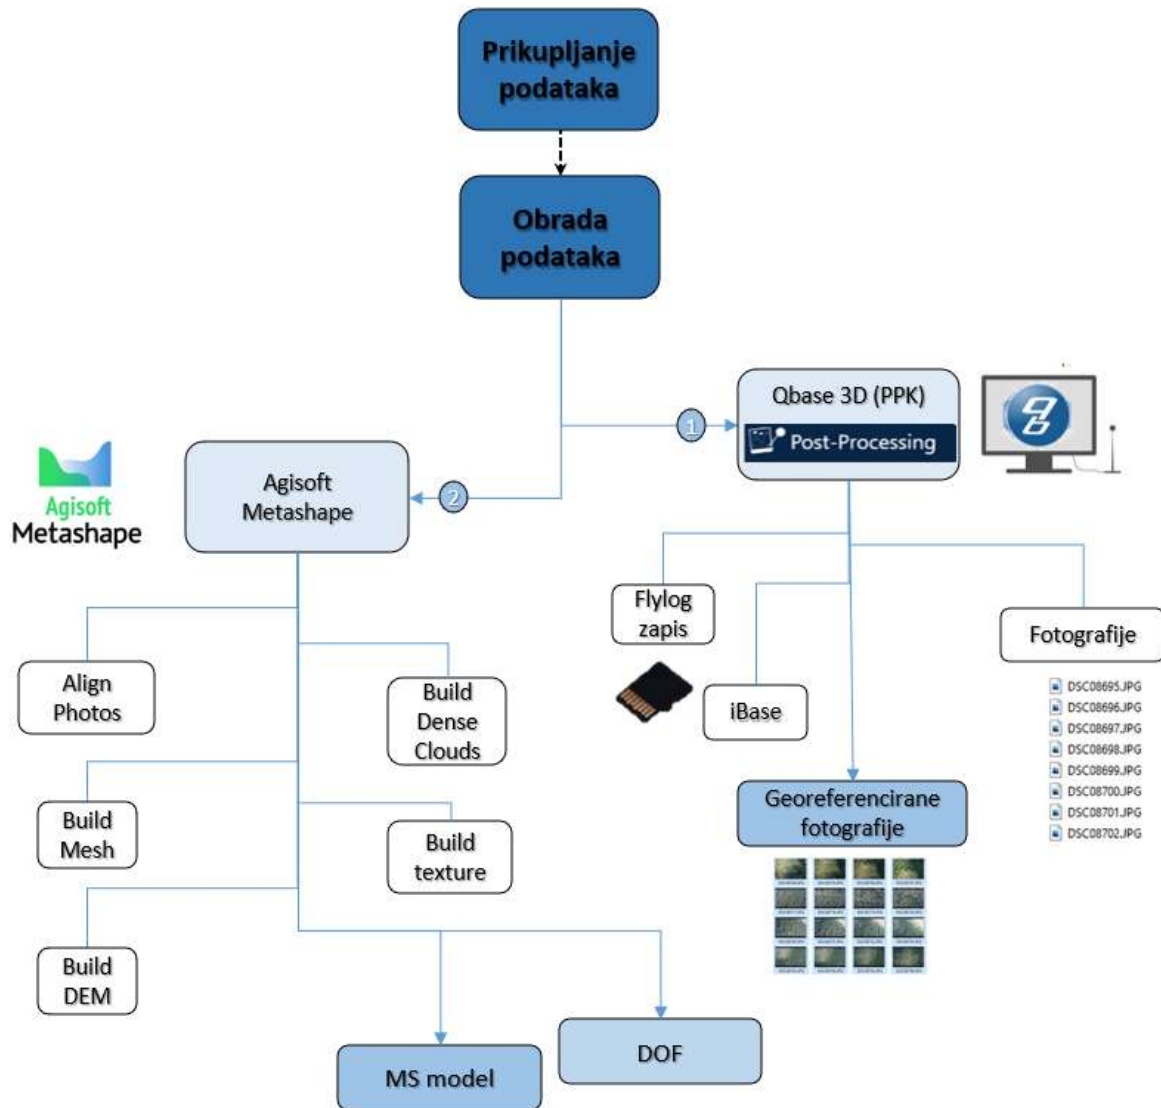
Prikupljanje podataka

Obrada podataka

1

Qbase 3D (PPK)

Post-Processing

2

Agisoft Metashape

Agisoft Metashape

Flylog zapis

iBase

Fotografije

DSC08695.JPG
DSC08696.JPG
DSC08697.JPG
DSC08698.JPG
DSC08699.JPG
DSC08700.JPG
DSC08701.JPG
DSC08702.JPG

Align Photos

Build Dense Clouds

Build Mesh

Build texture

Build DEM

Georeferencirane fotografije

MS model

DOF